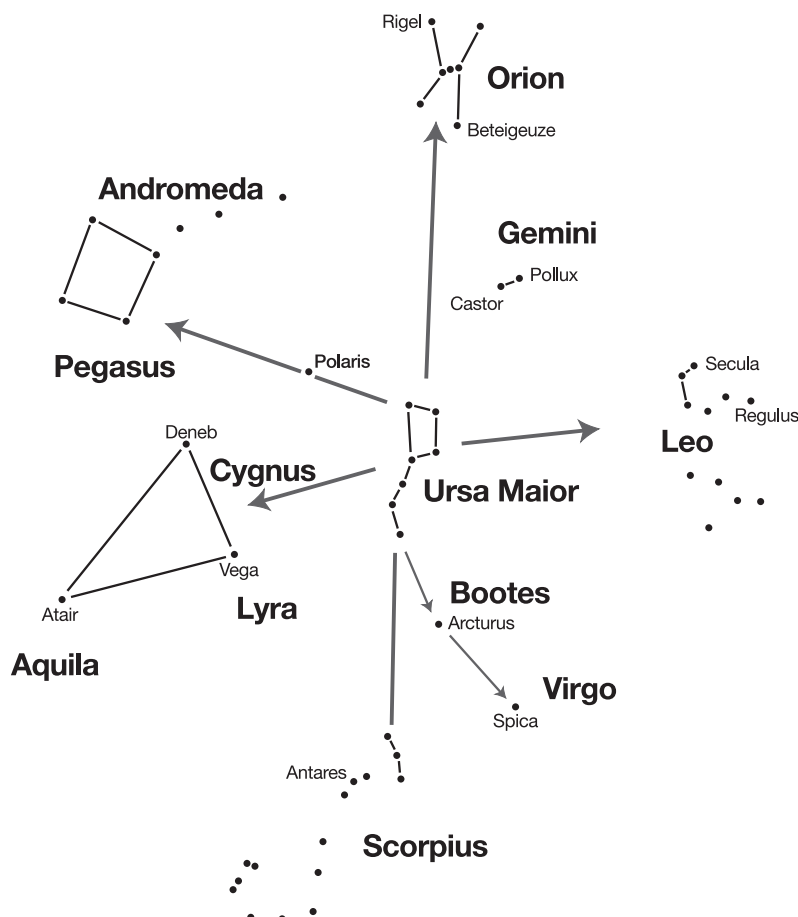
Rigel

Orion

Beteigeuze

Andromeda

Gemini

Pollux

Castor

Pegasus

Polaris

Secula

Regulus

Deneb

Cygnus

Leo

Ursa Maior

Vega

Atair

Lyra

Bootes

Arcturus

Aquila

Virgo

Spica

Antares

Scorpius